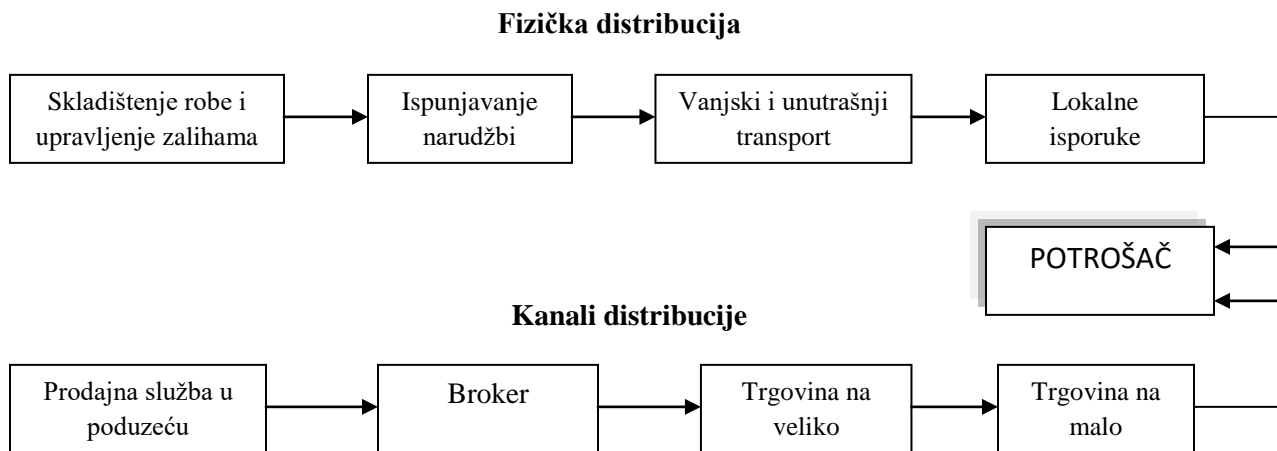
Fizička distribucija

Skladištenje robe i upravljenje zalihama

Ispunjavanje narudžbi

Vanjski i unutrašnji transport

Lokalne isporuke

POTROŠAČ

Kanali distribucije

Prodajna služba u poduzeću

Broker

Trgovina na veliko

Trgovina na malo